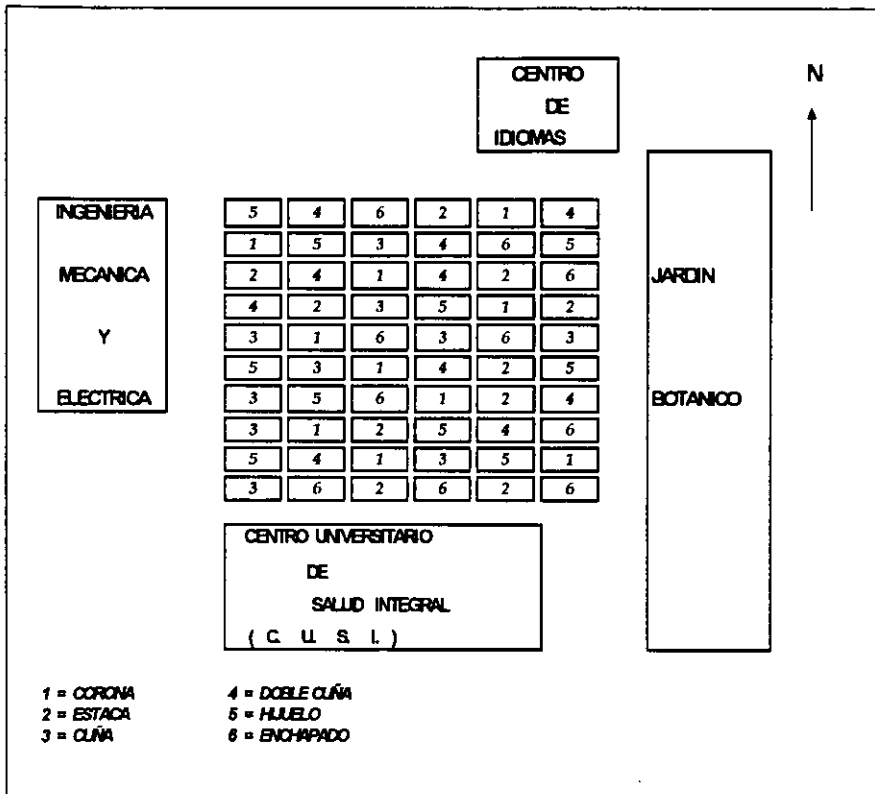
CENTRO DE IDIOMAS

N

INGENIERIA MECANICA Y ELECTRICA

| 5 | 4 | 6 | 2 | 1 | 4 |
|---|---|---|---|---|---|
| 1 | 5 | 3 | 4 | 6 | 5 |
| 2 | 4 | 1 | 4 | 2 | 6 |
| 4 | 2 | 3 | 5 | 1 | 2 |
| 3 | 1 | 6 | 3 | 6 | 3 |
| 5 | 3 | 1 | 4 | 2 | 5 |
| 3 | 5 | 6 | 1 | 2 | 4 |
| 3 | 1 | 2 | 5 | 4 | 6 |
| 5 | 4 | 1 | 3 | 5 | 1 |
| 3 | 6 | 2 | 6 | 2 | 6 |

JARDIN BOTANICO

CENTRO UNIVERSITARIO DE SALUD INTEGRAL ( C. U. S. I. )

1 = CORONA
2 = ESTACA
3 = CUÑA
4 = DOBLE CUÑA
5 = HIJUELO
6 = ENCHAPADO